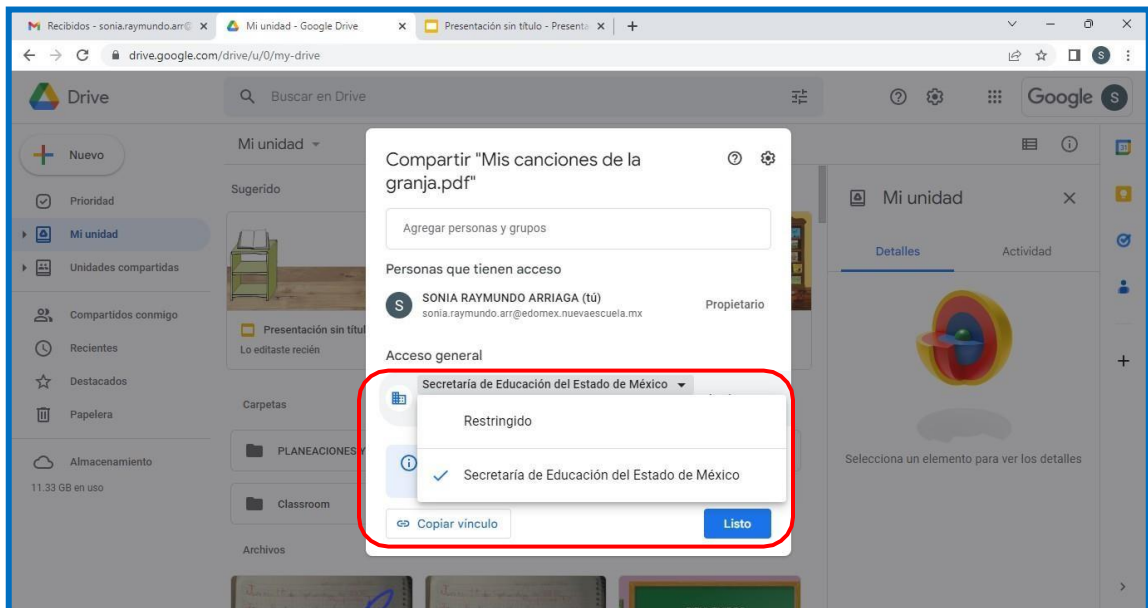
Recibidos - sonia.raymundo.arr@ ×
Mi unidad - Google Drive ×
Presentación sin título - Presenta ×
+

drive.google.com/drive/u/0/my-drive

Drive
Buscar en Drive
Google

Nuevo
Prioridad
Mi unidad
Unidades compartidas
Compartidos conmigo
Recientes
Destacados
Papelera
Almacenamiento
11.33 GB en uso

Mi unidad
Sugerido
Presentación sin títul
Lo editaste recién
Carpetas
PLANEACIONES
Classroom
Archivos

Compartir "Mis canciones de la granja.pdf"

Agregar personas y grupos

Personas que tienen acceso

SONIA RAYMUNDO ARRIAGA (tú)
sonia.raymundo.arr@edomex.nuevaescuela.mx
Propietario

Acceso general

Secretaría de Educación del Estado de México

Restringido

Secretaría de Educación del Estado de México

Copiar vínculo
Listo

Mi unidad
Detalles
Actividad
Selecciona un elemento para ver los detalles